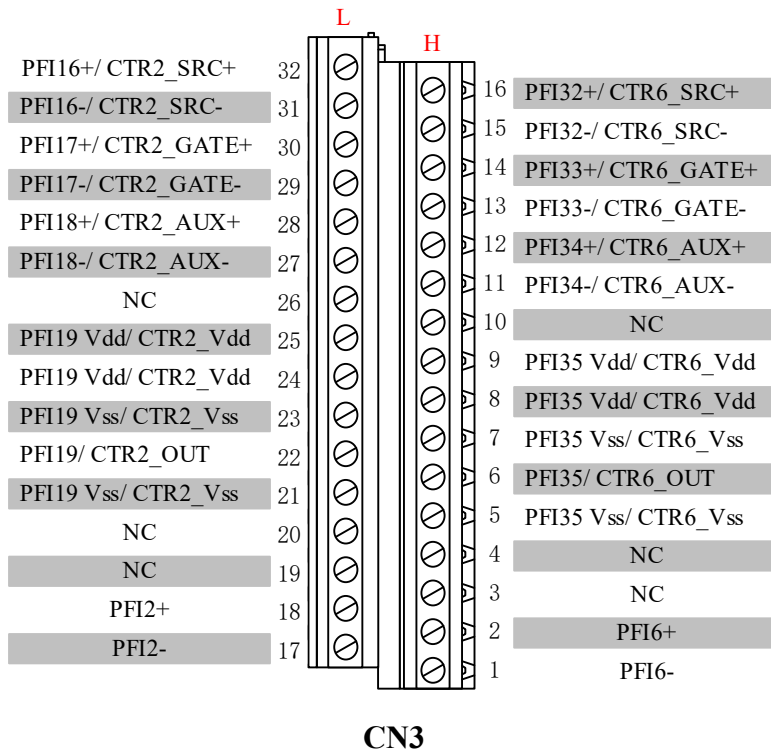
L

H

PFI16+/ CTR2_SRC+ 32
PFI16-/ CTR2_SRC- 31
PFI17+/ CTR2_GATE+ 30
PFI17-/ CTR2_GATE- 29
PFI18+/ CTR2_AUX+ 28
PFI18-/ CTR2_AUX- 27
NC 26
PFI19 Vdd/ CTR2_Vdd 25
PFI19 Vdd/ CTR2_Vdd 24
PFI19 Vss/ CTR2_Vss 23
PFI19/ CTR2_OUT 22
PFI19 Vss/ CTR2_Vss 21
NC 20
NC 19
PFI2+ 18
PFI2- 17

16 PFI32+/ CTR6_SRC+
15 PFI32-/ CTR6_SRC-
14 PFI33+/ CTR6_GATE+
13 PFI33-/ CTR6_GATE-
12 PFI34+/ CTR6_AUX+
11 PFI34-/ CTR6_AUX-
10 NC
9 PFI35 Vdd/ CTR6_Vdd
8 PFI35 Vdd/ CTR6_Vdd
7 PFI35 Vss/ CTR6_Vss
6 PFI35/ CTR6_OUT
5 PFI35 Vss/ CTR6_Vss
4 NC
3 NC
2 PFI6+
1 PFI6-

CN3